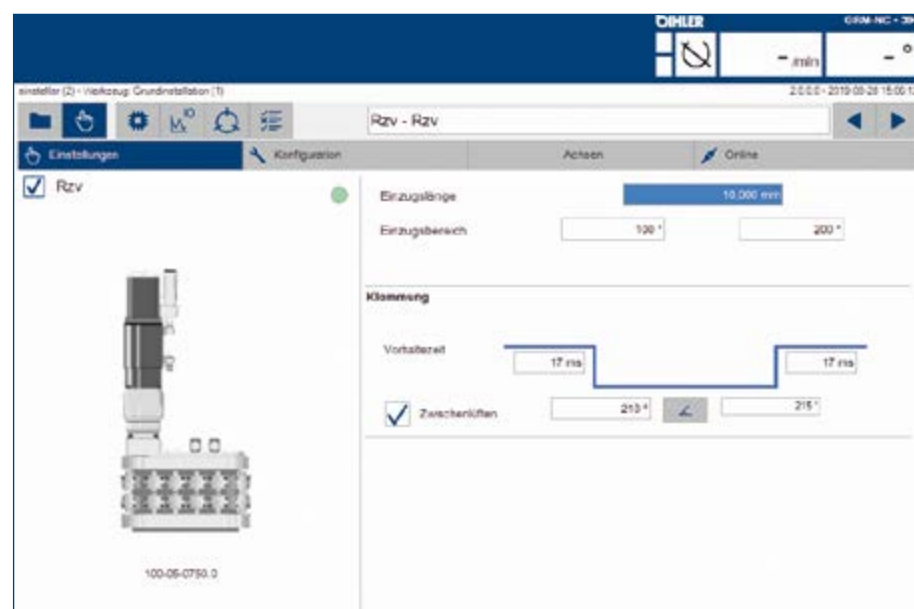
OHLER

GRM-NC - 3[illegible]

- /min

- °

einstellen (2) - Werkzeug: Grundinstallation (1)

2.0.0.0 - 2019-03-28 15:00:1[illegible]

Rzv - Rzv

Einstellungen

Konfiguration

Achsen

Online

Rzv

Einzugslänge

10.000 mm

Einzugsbereich

100 °

200 °

Klemmung

Vorhaltezeit

17 ms

17 ms

Zwischenlüften

210 °

215 °

100-05-0750.0